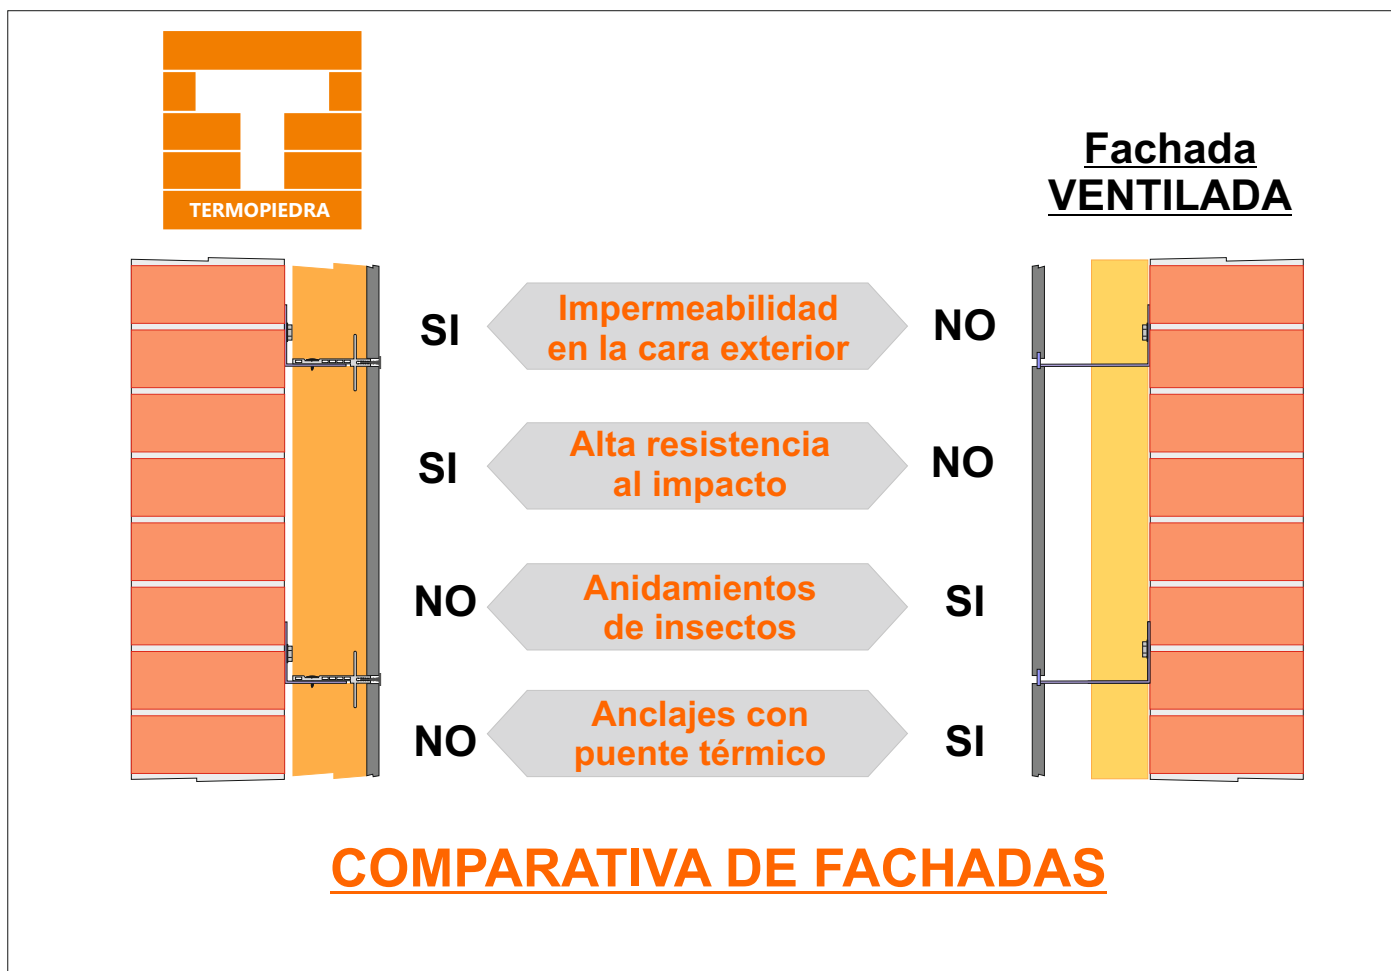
TERMOPIEDRA

Fachada
VENTILADA

SI

Impermeabilidad
en la cara exterior

NO

SI

Alta resistencia
al impacto

NO

NO

Anidamientos
de insectos

SI

NO

Anclajes con
puente térmico

SI

COMPARATIVA DE FACHADAS